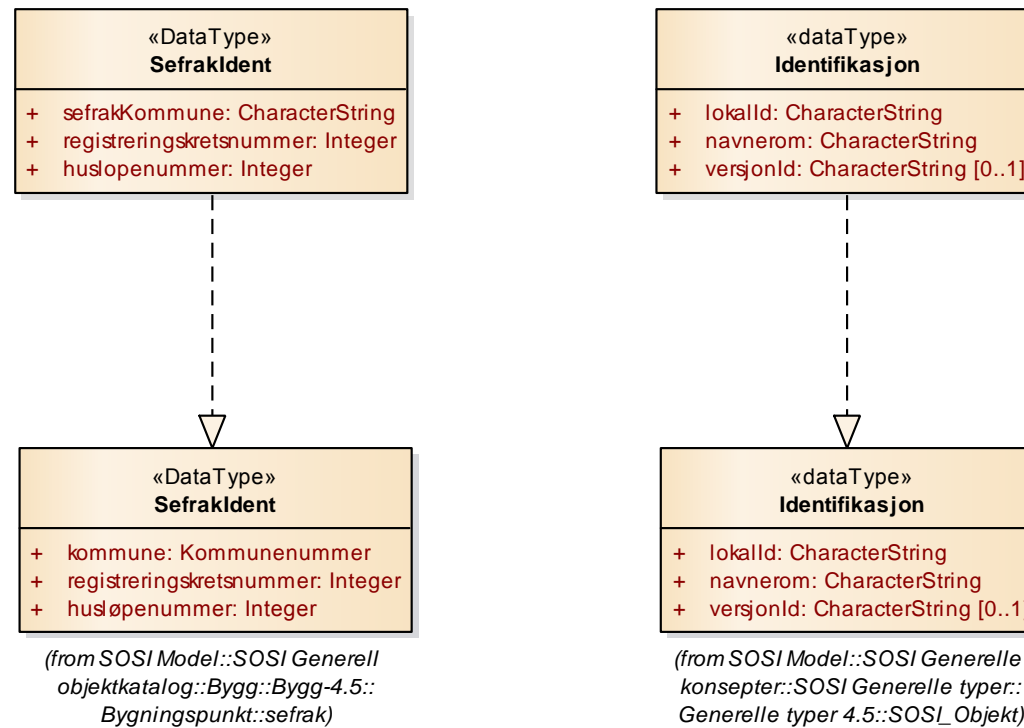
«DataType»
SefrakIdent

+ sefrakKommune: CharacterString
+ registreringskretsnummer: Integer
+ huslopenummer: Integer

«DataType»
SefrakIdent

+ kommune: Kommunenummer
+ registreringskretsnummer: Integer
+ husløpenummer: Integer

(from SOSI Model::SOSI Generell objektkatalog::Bygg::Bygg-4.5::Bygningspunkt::sefrak)

«dataType»
Identifikasjon

+ lokalId: CharacterString
+ navnerom: CharacterString
+ versjonId: CharacterString [0..1]

«dataType»
Identifikasjon

+ lokalId: CharacterString
+ navnerom: CharacterString
+ versjonId: CharacterString [0..1]

(from SOSI Model::SOSI Generelle konsepter::SOSI Generelle typer::Generelle typer 4.5::SOSI_Objekt)